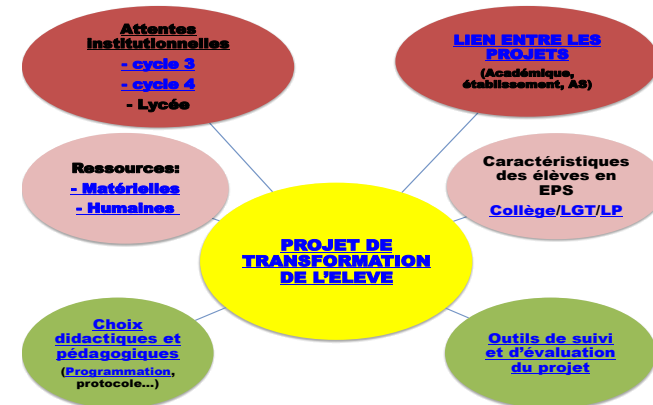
Attentes institutionnelles
- cycle 3
- cycle 4
- Lycée

LIEN ENTRE LES PROJETS
(Académique, établissement, AS)

Ressources:
- Matérielles
- Humaines

Caractéristiques des élèves en EPS
Collège/LGT/LP

PROJET DE TRANSFORMATION DE L'ELEVE

Choix didactiques et pédagogiques
(Programmation, protocole…)

Outils de suivi et d'évaluation du projet